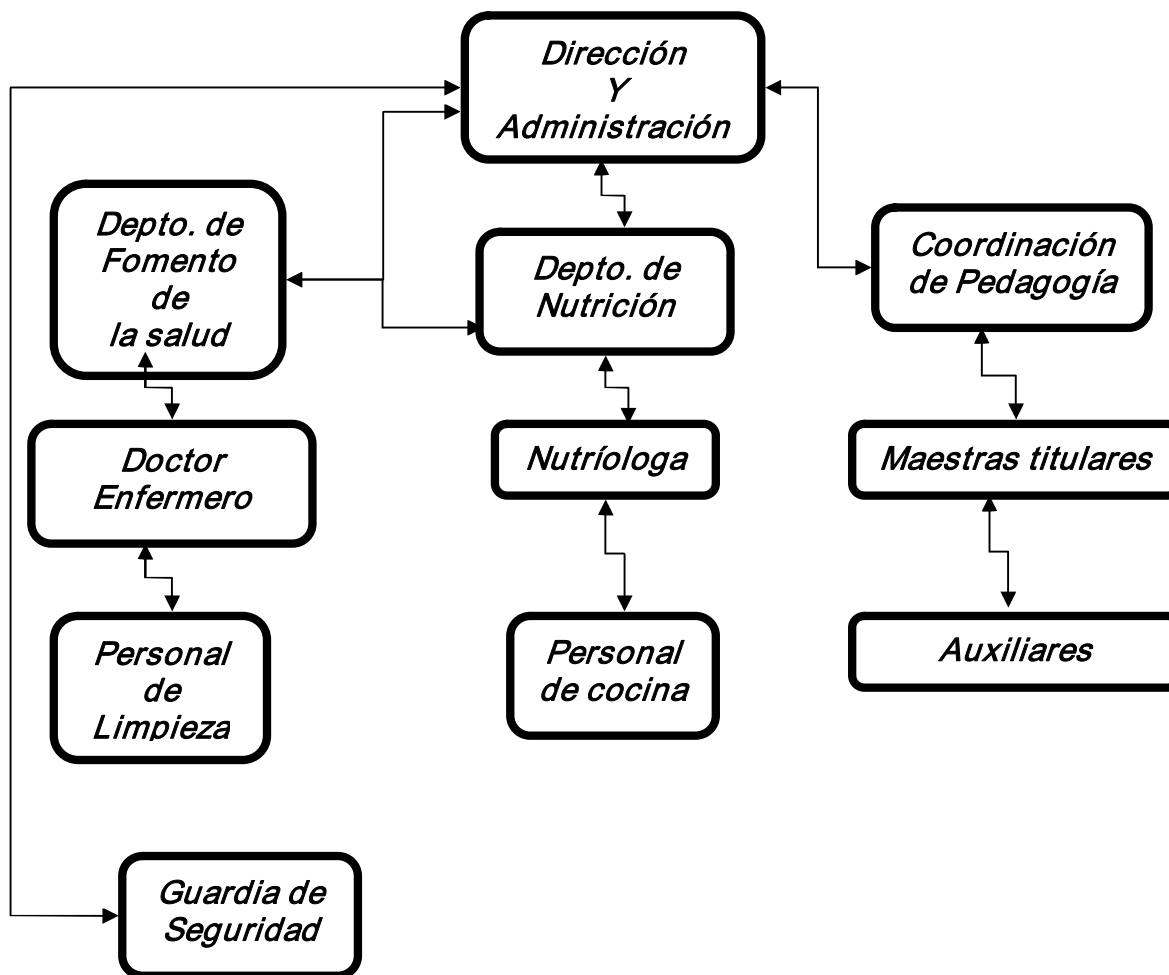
Dirección
Y
Administración

Depto. de
Fomento
de
la salud

Depto. de
Nutrición

Coordinación
de Pedagogía

Doctor
Enfermero

Nutrióloga

Maestras titulares

Personal
de
Limpieza

Personal
de cocina

Auxiliares

Guardia de
Seguridad